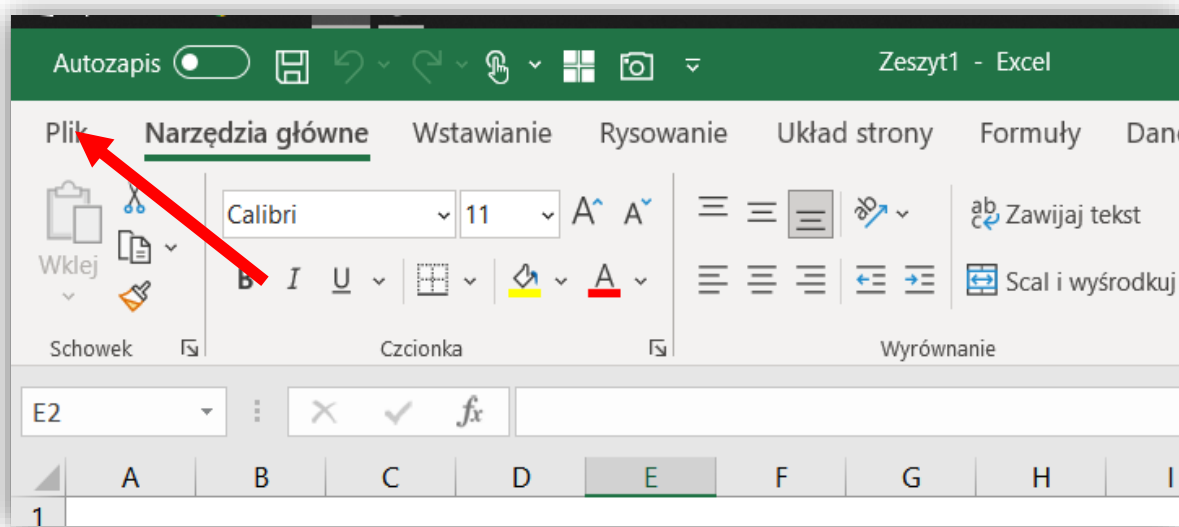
Autozapis
Zeszyt1 - Excel

Plik
Narzędzia główne
Wstawianie
Rysowanie
Układ strony
Formuły
Dan

Wklej
Calibri
11
B I U
Zawijaj tekst
Scal i wyśrodkuj
Schowek
Czcionka
Wyrównanie

E2
fx

A B C D E F G H I
1